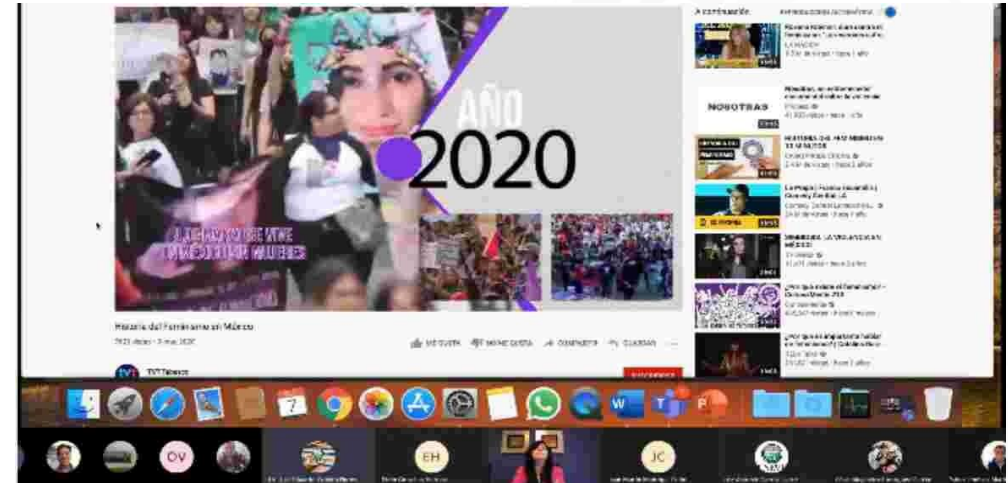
AÑO
2020

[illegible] MEXICO SIN MUJERES

Historia del Feminismo en México

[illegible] vistas • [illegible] 2020

ME GUSTA NO ME GUSTA COMPARTIR GUARDAR

TVT Tabasco

SUSCRIBIRSE

A continuación REPRODUCCIÓN AUTOMÁTICA

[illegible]

NOSOTRAS

HISTORIA DEL FEMINISMO

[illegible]

7

OV

EH

JC